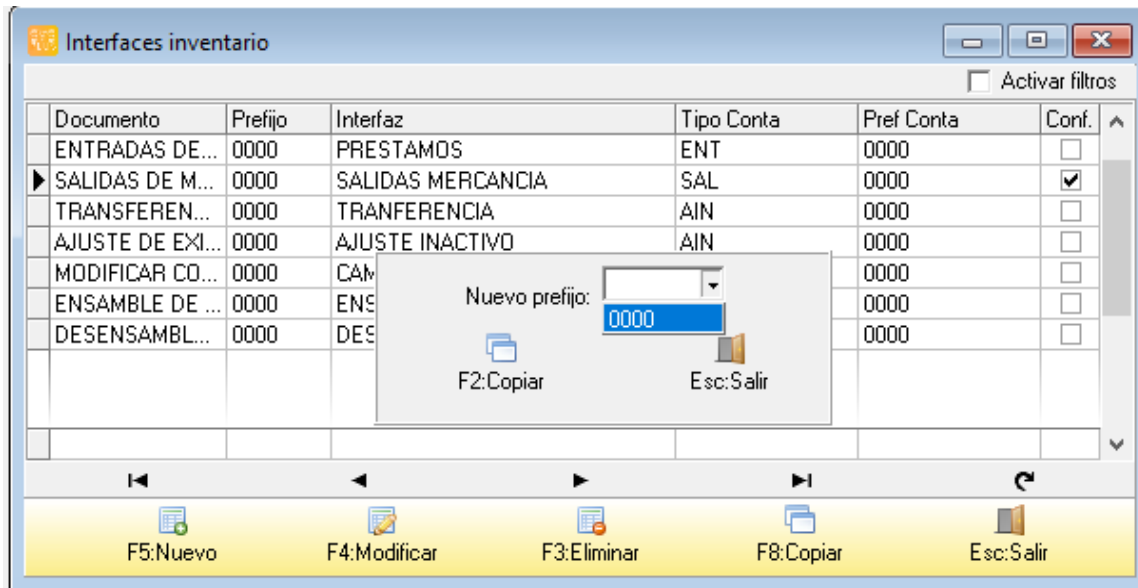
Interfaces inventario

Activar filtros

| Documento | Prefijo | Interfaz | Tipo Conta | Pref Conta | Conf. |
|---|---|---|---|---|---|
| ENTRADAS DE... | 0000 | PRESTAMOS | ENT | 0000 | ☐ |
| SALIDAS DE M... | 0000 | SALIDAS MERCANCIA | SAL | 0000 | ☑ |
| TRANSFEREN... | 0000 | TRANFERENCIA | AIN | 0000 | ☐ |
| AJUSTE DE EXI... | 0000 | AJUSTE INACTIVO | AIN | 0000 | ☐ |
| MODIFICAR CO... | 0000 | CAM | | 0000 | ☐ |
| ENSAMBLE DE ... | 0000 | ENS | | 0000 | ☐ |
| DESENSAMBL... | 0000 | DES | | 0000 | ☐ |

Nuevo prefijo:
0000
F2:Copiar
Esc:Salir

F5:Nuevo
F4:Modificar
F3:Eliminar
F8:Copiar
Esc:Salir